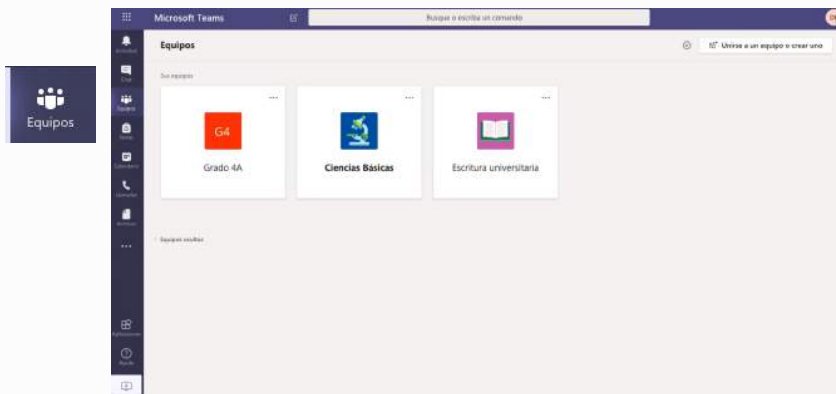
Equipos

Microsoft Teams

Busque o escriba un comando

Actividad

Chat

Equipos

Tareas

Calendario

Llamadas

Archivos

...

Aplicaciones

Ayuda

Equipos

Unirse a un equipo o crear uno

Sus equipos

...

G4

Grado 4A

...

Ciencias Básicas

...

Escritura universitaria

Equipos ocultos